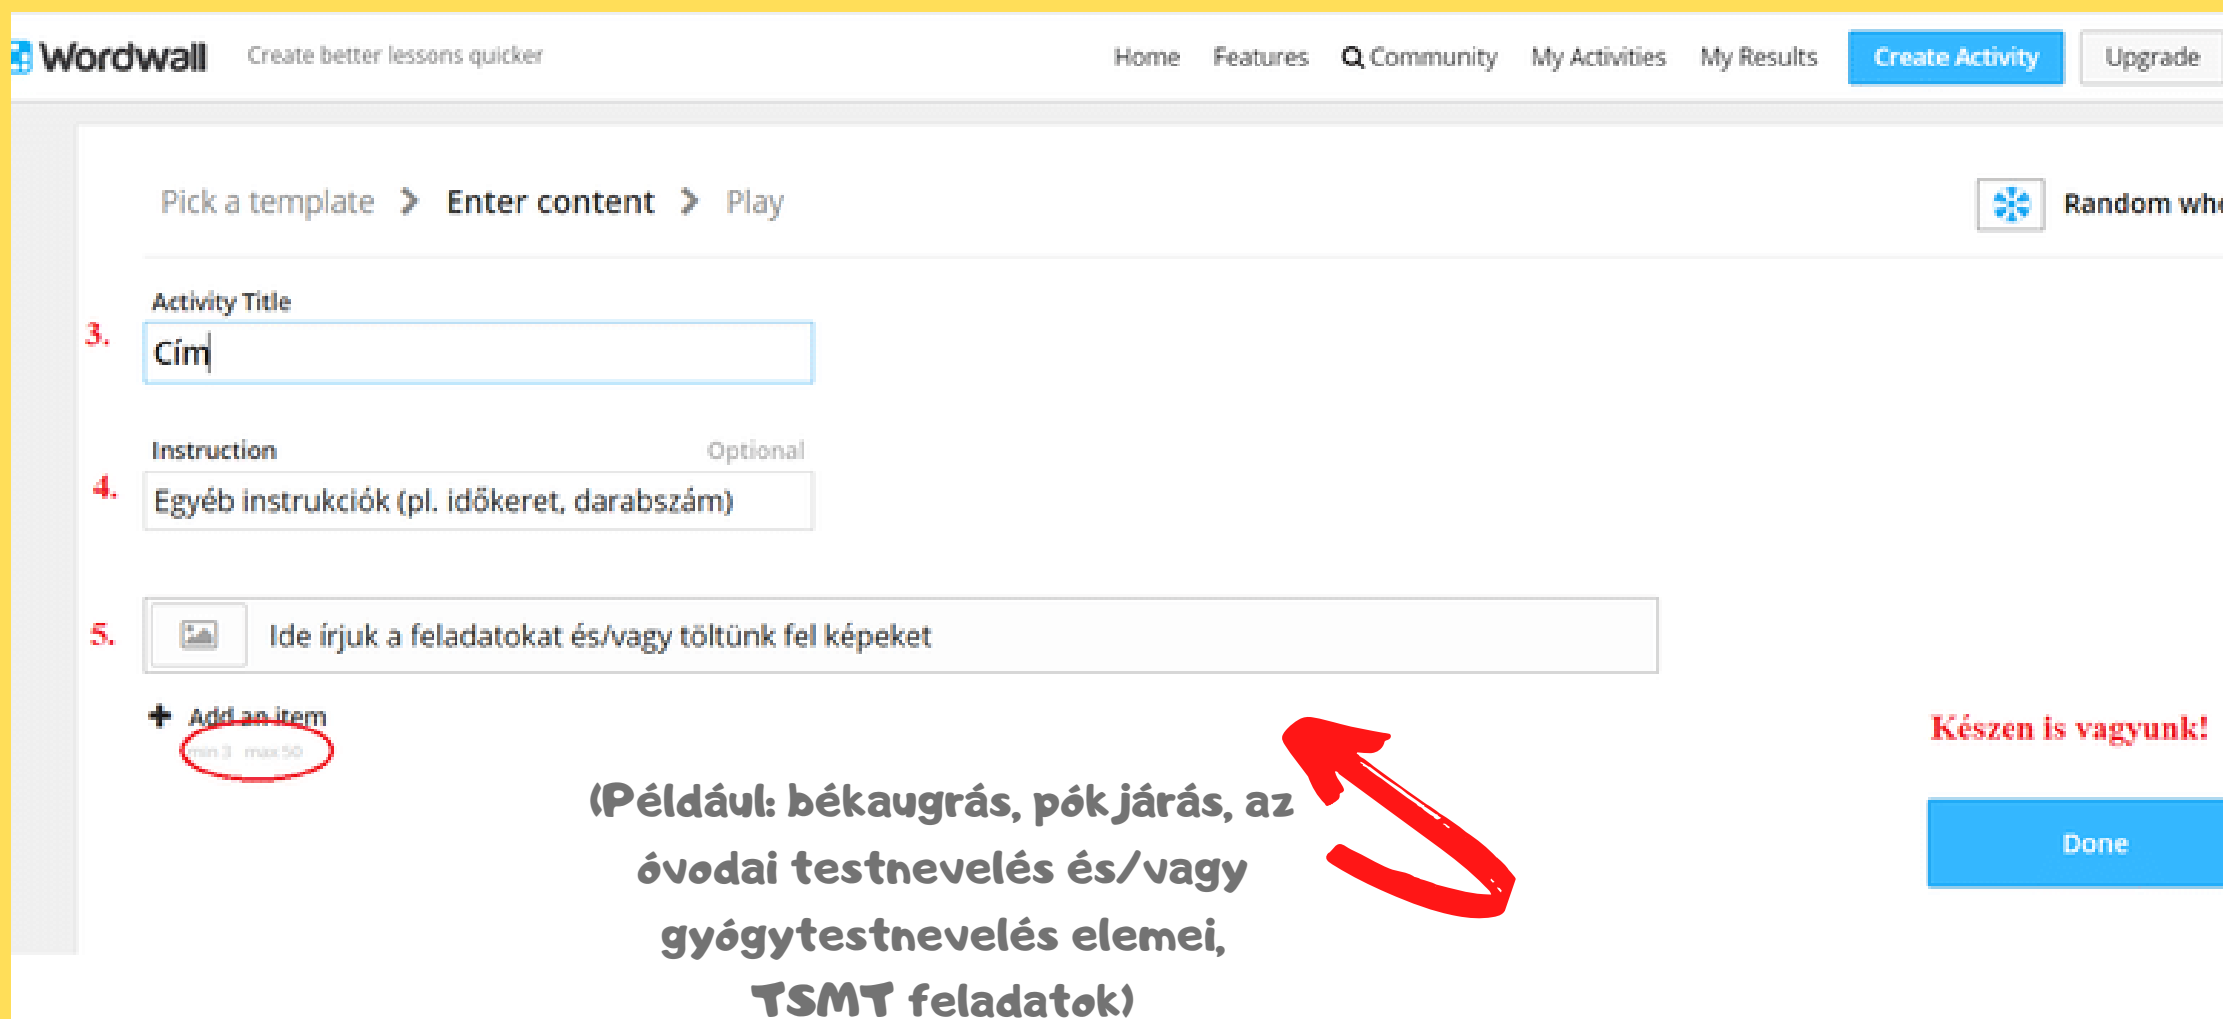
Wordwall Create better lessons quicker

Home Features Community My Activities My Results Create Activity Upgrade

Pick a template > Enter content > Play

Random whe

Activity Title

3. Cím

Instruction Optional

4. Egyéb instrukciók (pl. időkeret, darabszám)

5. Ide írjuk a feladatokat és/vagy töltünk fel képeket

+ Add an item
min 3 max 50

(Például: békaugrás, pók járás, az óvodai testnevelés és/vagy gyógytestnevelés elemei, TSMT feladatok)

Készen is vagyunk!

Done